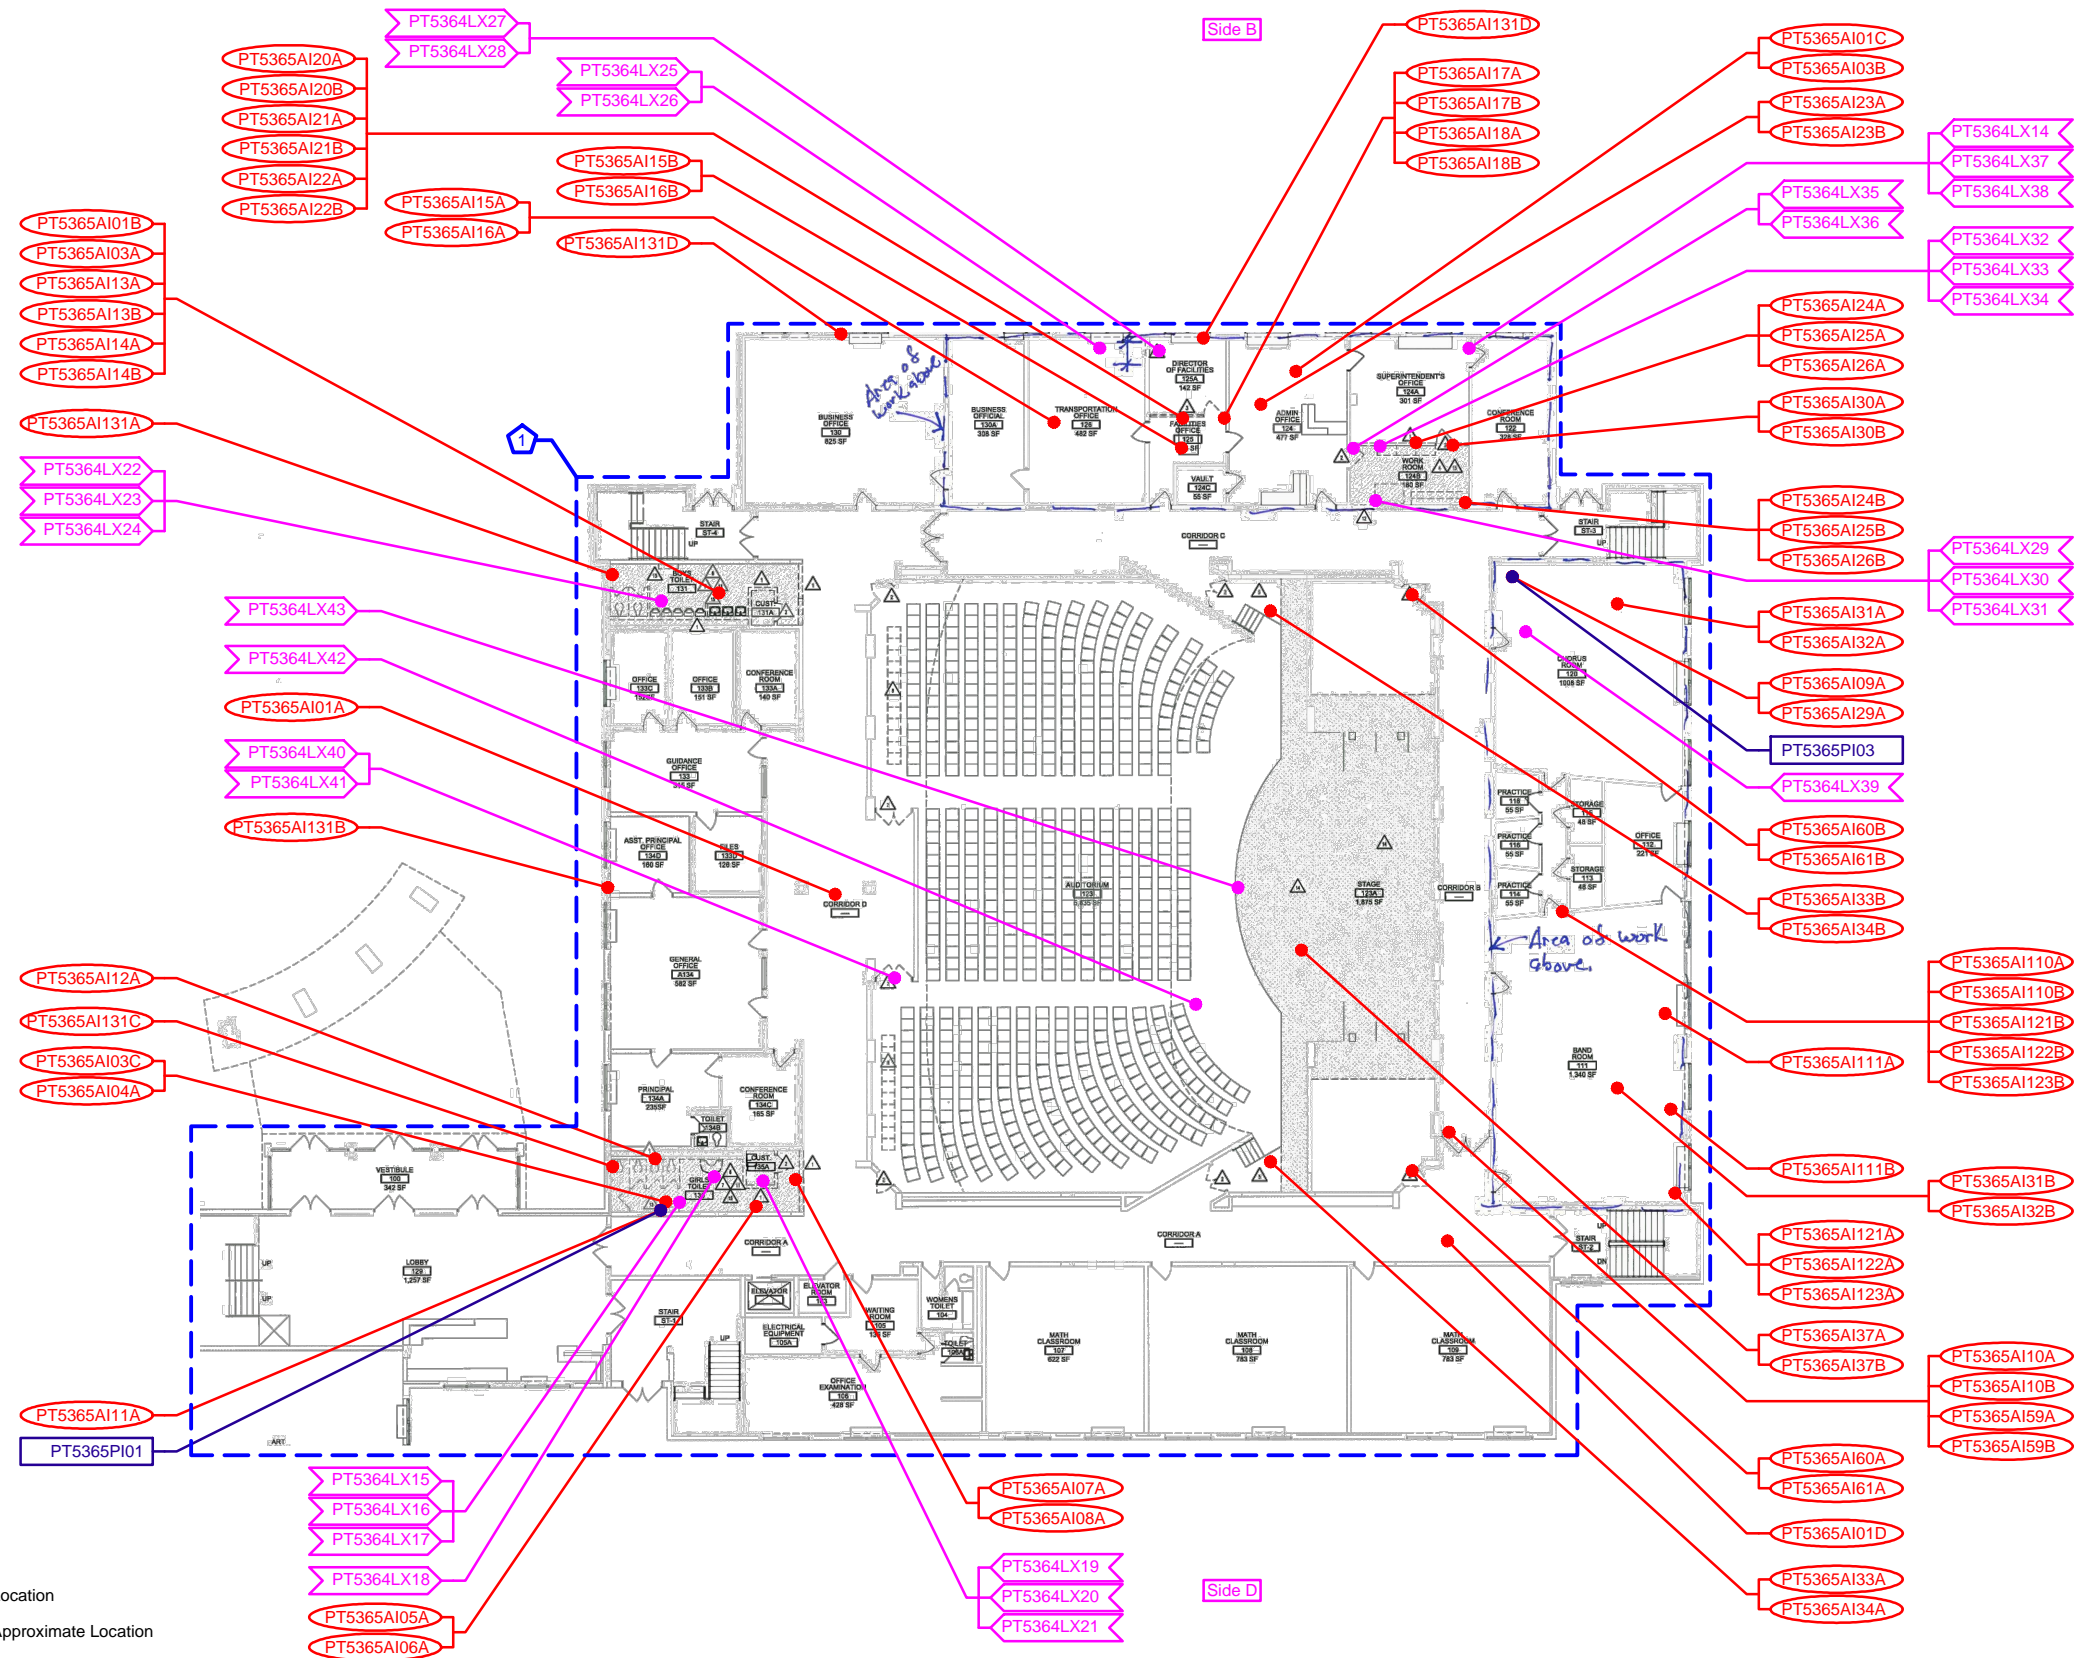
PT5364LX27
PT5364LX28
Side B
PT5365AI131D
PT5365AI20A
PT5365AI20B
PT5365AI21A
PT5365AI21B
PT5365AI22A
PT5365AI22B
PT5364LX25
PT5364LX26
PT5365AI17A
PT5365AI17B
PT5365AI18A
PT5365AI18B
PT5365AI01C
PT5365AI03B
PT5365AI23A
PT5365AI23B
PT5364LX14
PT5364LX37
PT5364LX38
PT5365AI15B
PT5365AI16B
PT5365AI15A
PT5365AI16A
PT5365AI131D
PT5364LX35
PT5364LX36
PT5364LX32
PT5364LX33
PT5364LX34
PT5365AI01B
PT5365AI03A
PT5365AI13A
PT5365AI13B
PT5365AI14A
PT5365AI14B
PT5365AI24A
PT5365AI25A
PT5365AI26A
PT5365AI30A
PT5365AI30B
PT5365AI131A
PT5364LX22
PT5364LX23
PT5364LX24
PT5365AI24B
PT5365AI25B
PT5365AI26B
PT5364LX29
PT5364LX30
PT5364LX31
PT5364LX43
PT5364LX42
PT5365AI01A
PT5364LX40
PT5364LX41
PT5365AI131B
PT5365AI31A
PT5365AI32A
PT5365AI09A
PT5365AI29A
PT5365PI03
PT5364LX39
PT5365AI60B
PT5365AI61B
PT5365AI33B
PT5365AI34B
Area of work above
Area of work above
PT5365AI110A
PT5365AI110B
PT5365AI121B
PT5365AI122B
PT5365AI123B
PT5365AI111A
PT5365AI12A
PT5365AI131C
PT5365AI03C
PT5365AI04A
PT5365AI111B
PT5365AI31B
PT5365AI32B
PT5365AI121A
PT5365AI122A
PT5365AI123A
PT5365AI37A
PT5365AI37B
PT5365AI10A
PT5365AI10B
PT5365AI59A
PT5365AI59B
PT5365AI11A
PT5365PI01
PT5365AI60A
PT5365AI61A
PT5365AI07A
PT5365AI08A
PT5365AI01D
PT5364LX15
PT5364LX16
PT5364LX17
PT5364LX18
PT5364LX19
PT5364LX20
PT5364LX21
Side D
PT5365AI33A
PT5365AI34A
PT5365AI05A
PT5365AI06A
ocation
pproximate Location
BUSINESS OFFICE 130 825 SF
BUSINESS OFFICIAL 130A 308 SF
TRANSPORTATION OFFICE 126 482 SF
DIRECTOR OF FACILITIES 125A 142 SF
FACILITIES OFFICE 125
VAULT 124C 55 SF
ADMIN OFFICE 124 477 SF
SUPERINTENDENT'S OFFICE 124A 301 SF
CONFERENCE ROOM 122 328 SF
WORK ROOM 124B 180 SF
CORRIDOR C
STAIR ST-4 UP
STAIR ST-3 UP
BOYS TOILET 131
CUST 131A
OFFICE 133C
OFFICE 133B 151 SF
CONFERENCE ROOM 133A 140 SF
GUIDANCE OFFICE 133 316 SF
ASST. PRINCIPAL OFFICE 134D 180 SF
FILES 133D 128 SF
CORRIDOR D
GENERAL OFFICE A134 582 SF
PRINCIPAL 134A 235SF
CONFERENCE ROOM 134C 165 SF
TOILET 134B
CHORUS ROOM 120 1008 SF
PRACTICE 118 55 SF
STORAGE 115 48 SF
PRACTICE 116 55 SF
OFFICE 112 221 SF
STORAGE 113 48 SF
PRACTICE 114 55 SF
CORRIDOR B
AUDITORIUM 123A
STAGE 123A 1,875 SF
BAND ROOM 111 1,340 SF
VESTIBULE 100 342 SF
LOBBY 129 1,257 SF
GIRLS TOILET 132
CUST 135A
CORRIDOR A
STAIR ST-2 UP DN
STAIR ST-1 UP
ELEVATOR
ELEVATOR ROOM 102
ELECTRICAL EQUIPMENT 105A
WAITING ROOM 105 135 SF
WOMENS TOILET 104
TOILET 105A
OFFICE EXAMINATION 106 428 SF
MATH CLASSROOM 107 622 SF
MATH CLASSROOM 108 783 SF
MATH CLASSROOM 109 783 SF
1